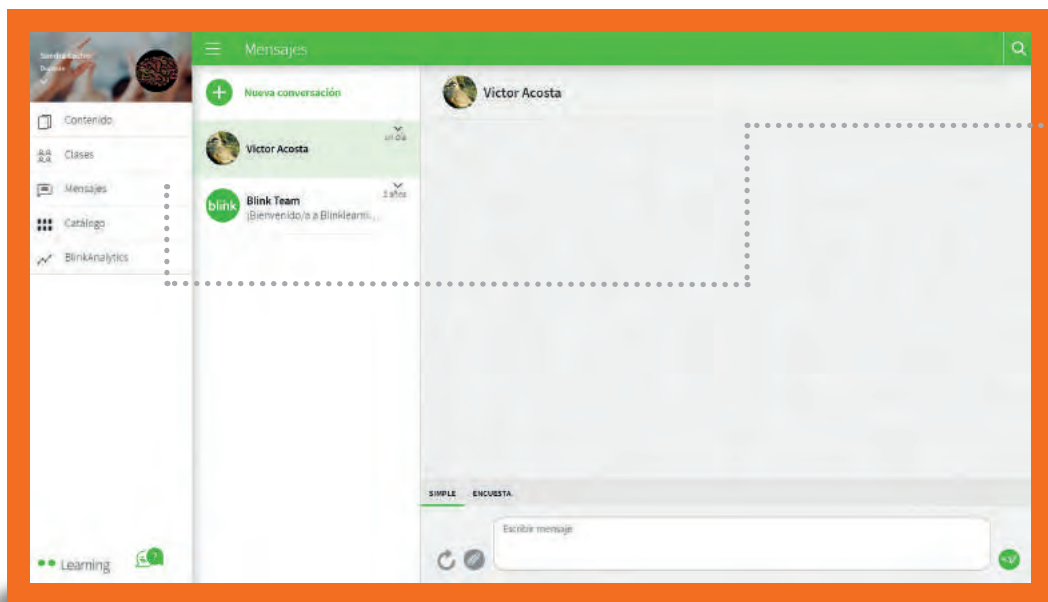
Sandra Castro Dueñas

Mensajes

Contenido
Clases
Mensajes
Catálogo
BlinkAnalytics

Nueva conversación

Victor Acosta
un día

blink
Blink Team
¡Bienvenido/a a Blinklearni...
2 años

Victor Acosta

SIMPLE
ENCUESTA

Escribir mensaje

Learning